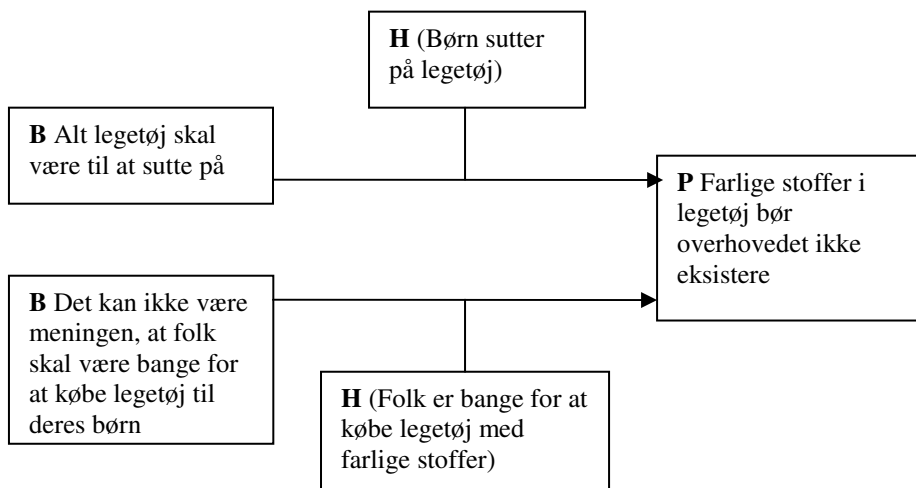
**H** (Børn sutter på legetøj)

**B** Alt legetøj skal være til at sutte på

**P** Farlige stoffer i legetøj bør overhovedet ikke eksistere

**B** Det kan ikke være meningen, at folk skal være bange for at købe legetøj til deres børn

**H** (Folk er bange for at købe legetøj med farlige stoffer)